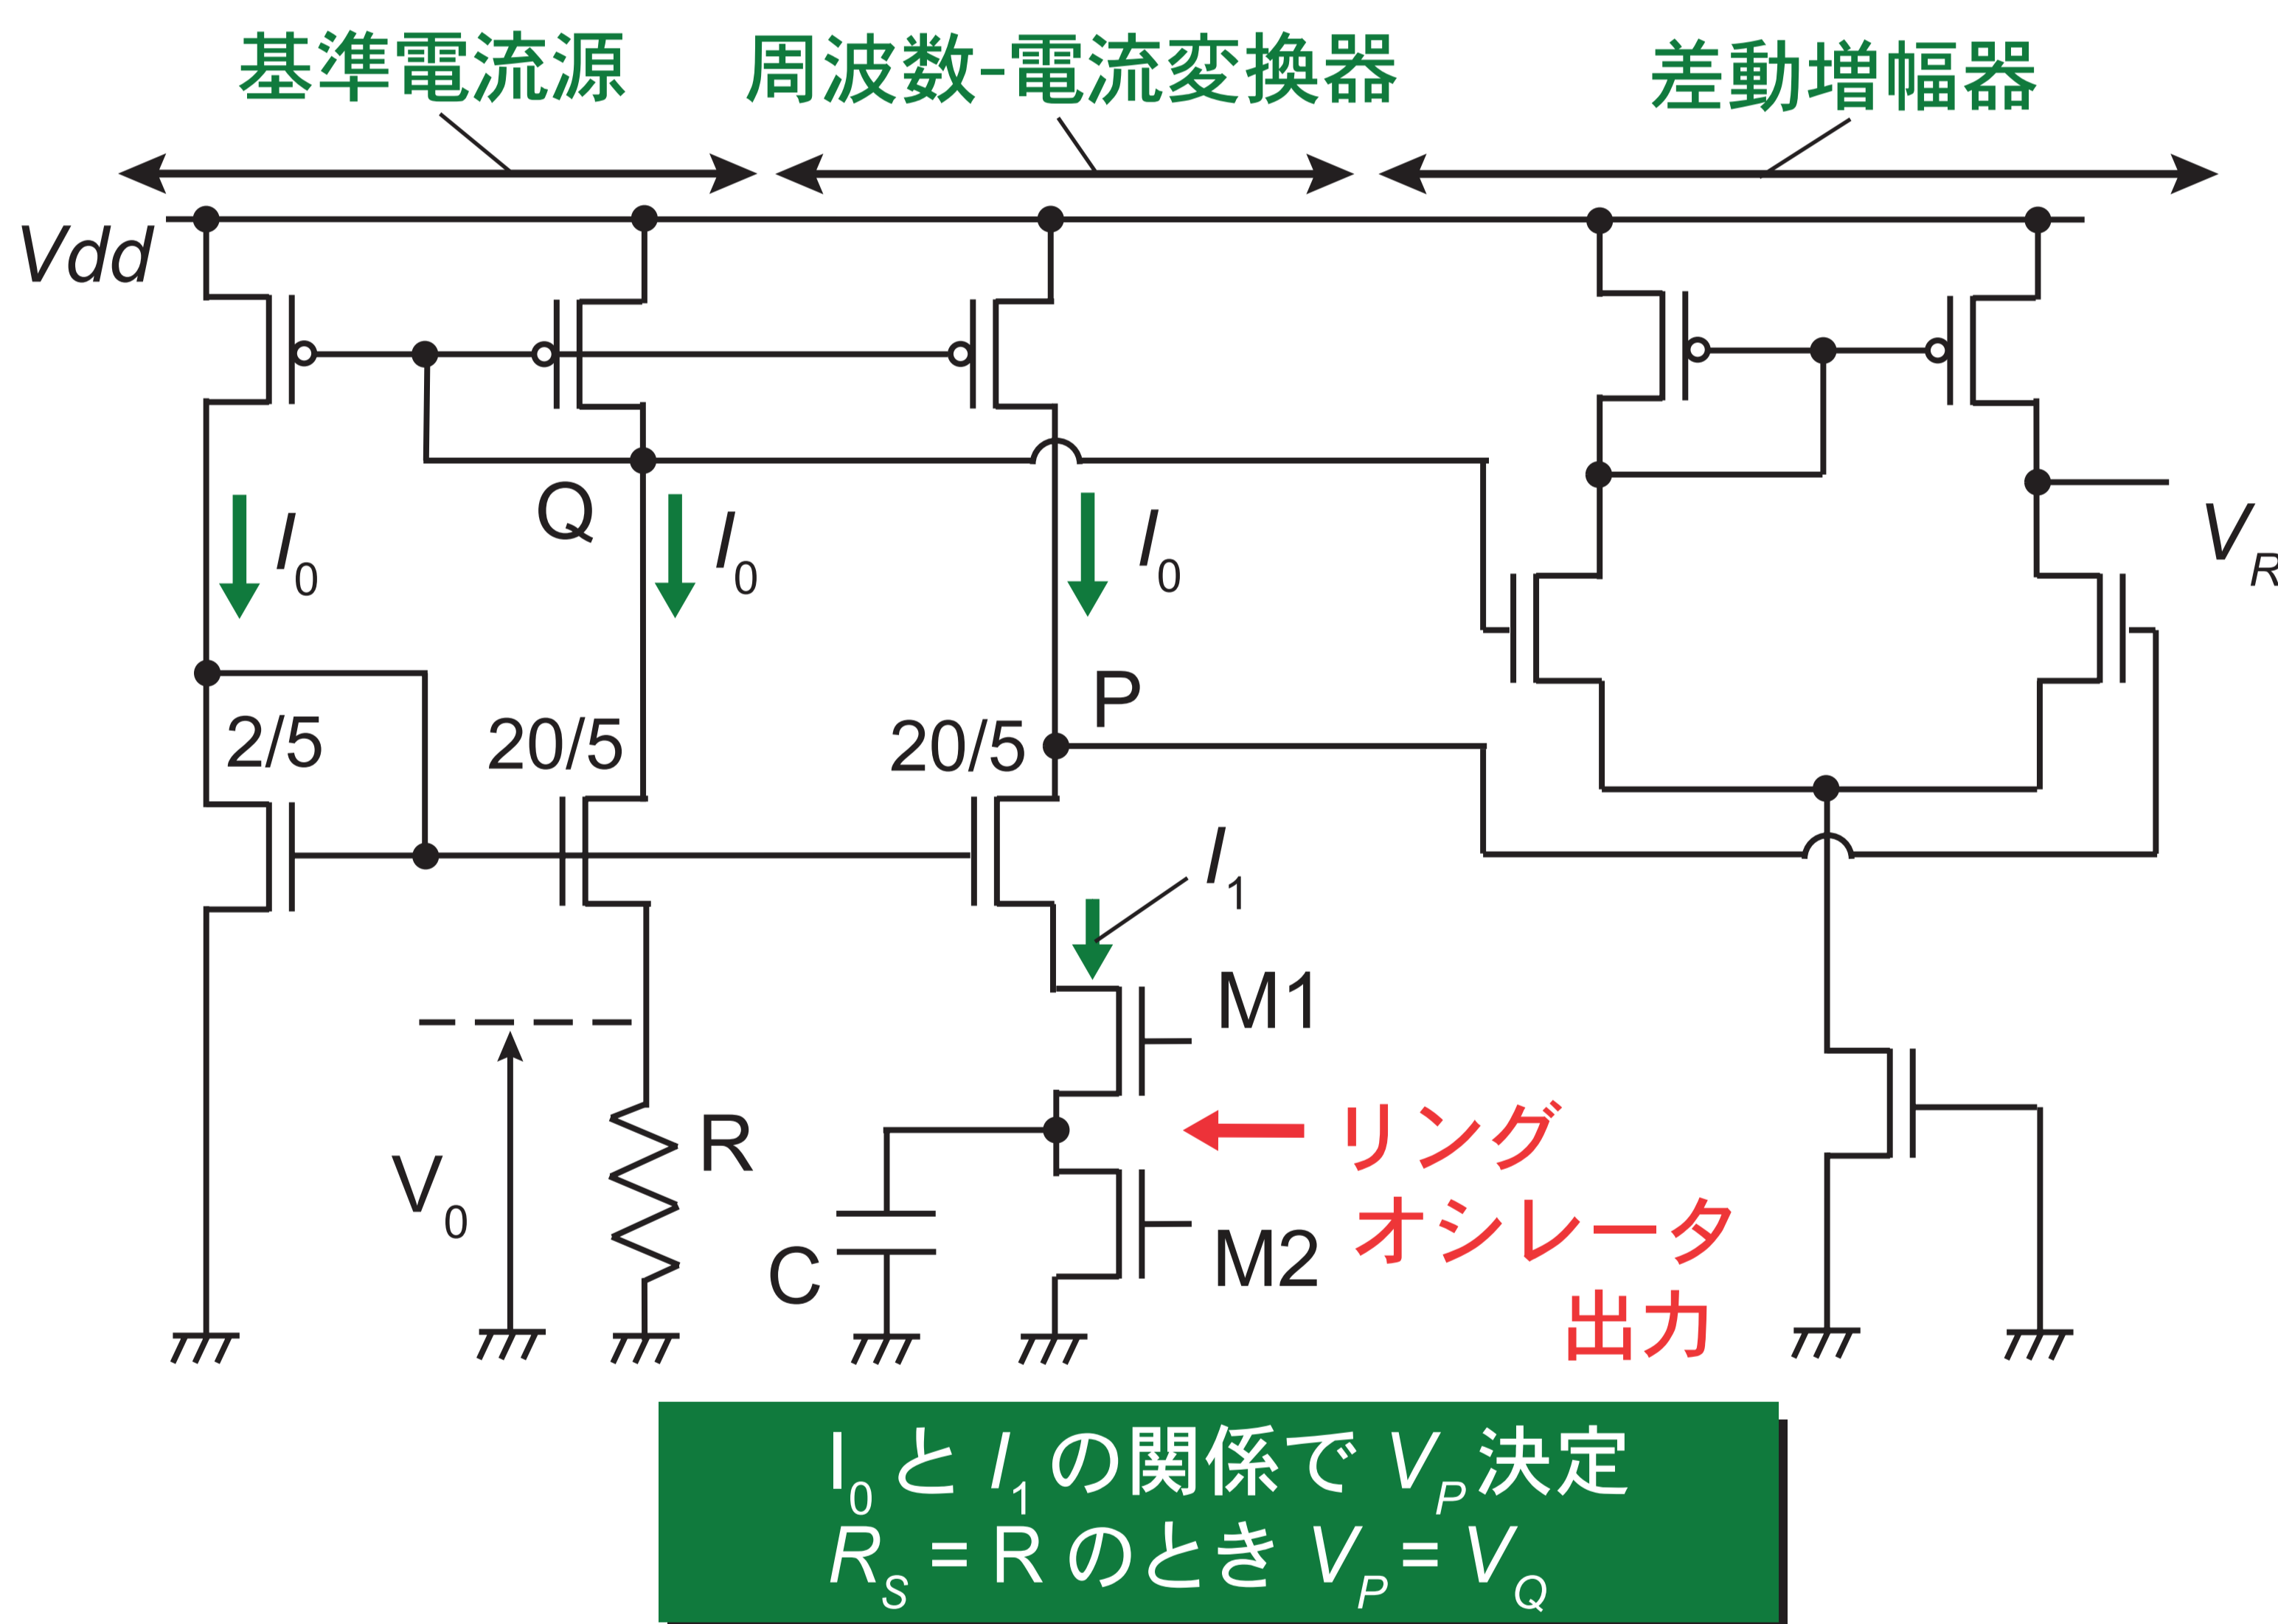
基準電流源

周波数-電流変換器

差動増幅器

Vdd

$I_0$

Q

$I_0$

$I_0$

$V_R$

P

2/5

20/5

20/5

$I_1$

M1

R

$V_0$

リング

C

M2

オシレータ

出力

$I_0$と$I_1$の関係で$V_P$決定
$R_S$ = R のとき $V_P$ = $V_Q$